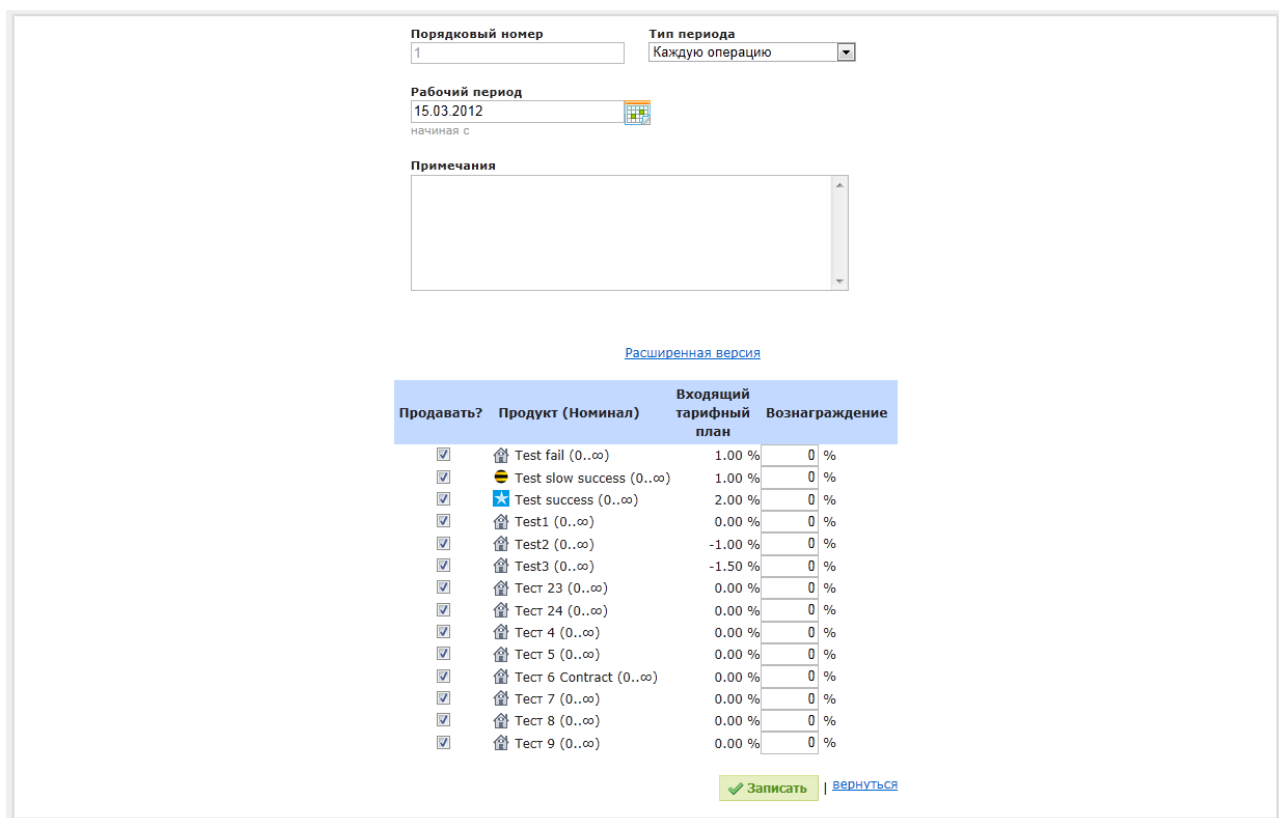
Порядковый номер
1

Тип периода
Каждую операцию

Рабочий период
15.03.2012
начиная с

Примечания

Расширенная версия

| Продавать? | Продукт (Номинал) | Входящий тарифный план | Вознаграждение |
|---|---|---|---|
| | Test fail (0..∞) | 1.00 % | 0 % |
| | Test slow success (0..∞) | 1.00 % | 0 % |
| | Test success (0..∞) | 2.00 % | 0 % |
| | Test1 (0..∞) | 0.00 % | 0 % |
| | Test2 (0..∞) | -1.00 % | 0 % |
| | Test3 (0..∞) | -1.50 % | 0 % |
| | Тест 23 (0..∞) | 0.00 % | 0 % |
| | Тест 24 (0..∞) | 0.00 % | 0 % |
| | Тест 4 (0..∞) | 0.00 % | 0 % |
| | Тест 5 (0..∞) | 0.00 % | 0 % |
| | Тест 6 Contract (0..∞) | 0.00 % | 0 % |
| | Тест 7 (0..∞) | 0.00 % | 0 % |
| | Тест 8 (0..∞) | 0.00 % | 0 % |
| | Тест 9 (0..∞) | 0.00 % | 0 % |

Записать | вернуться